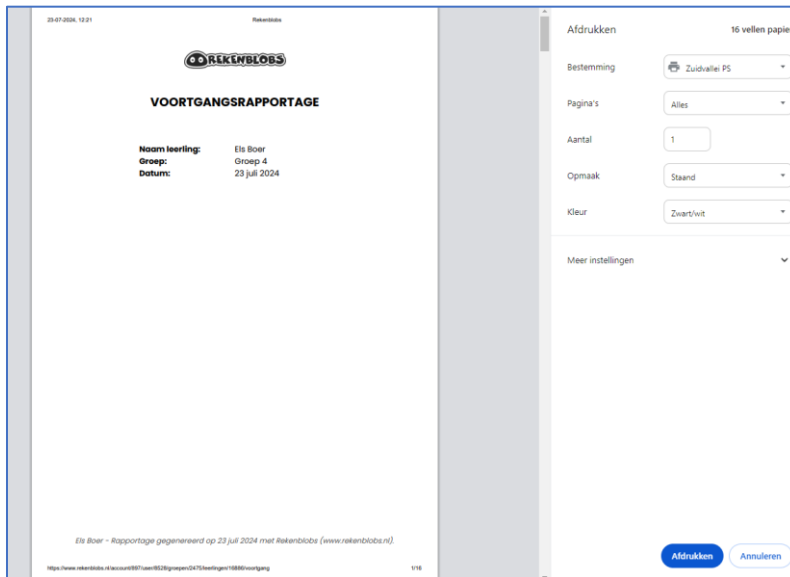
23-07-2024, 12:21

Rekenblobs

REKENBLOBS

VOORTGANGSRAPPORTAGE

Naam leerling: Els Boer
Groep: Groep 4
Datum: 23 juli 2024

Els Boer - Rapportage gegenereerd op 23 juli 2024 met Rekenblobs (www.rekenblobs.nl).

https://www.rekenblobs.nl/account/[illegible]/voortgang

1/16

Afdrukken

16 vellen papie

Bestemming
Zuidvallei PS

Pagina's
Alles

Aantal
1

Opmaak
Staand

Kleur
Zwart/wit

Meer instellingen

Afdrukken

Annuleren